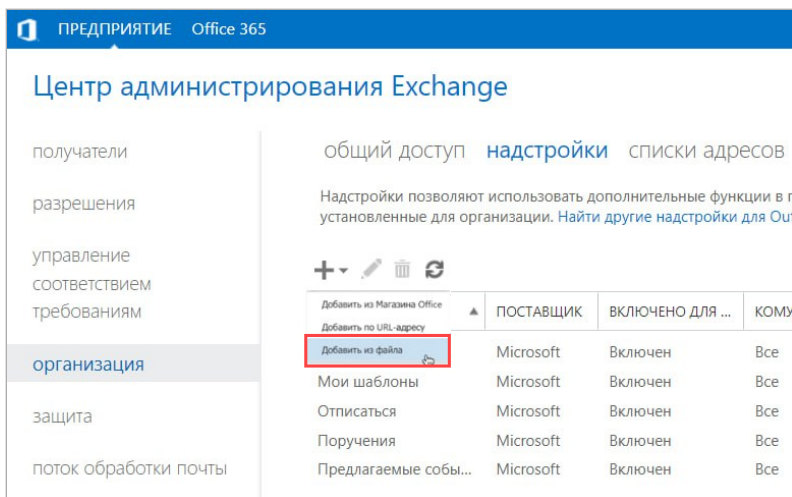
ПРЕДПРИЯТИЕ Office 365

Центр администрирования Exchange

получатели

разрешения

управление соответствием требованиям

организация

защита

поток обработки почты

общий доступ надстройки списки адресов

Надстройки позволяют использовать дополнительные функции в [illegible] установленные для организации. Найти другие надстройки для Out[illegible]

Добавить из Магазина Office
Добавить по URL-адресу
Добавить из файла

| | ПОСТАВЩИК | ВКЛЮЧЕНО ДЛЯ ... | КОМУ |
|---|---|---|---|
| | Microsoft | Включен | Все |
| Мои шаблоны | Microsoft | Включен | Все |
| Отписаться | Microsoft | Включен | Все |
| Поручения | Microsoft | Включен | Все |
| Предлагаемые собы... | Microsoft | Включен | Все |